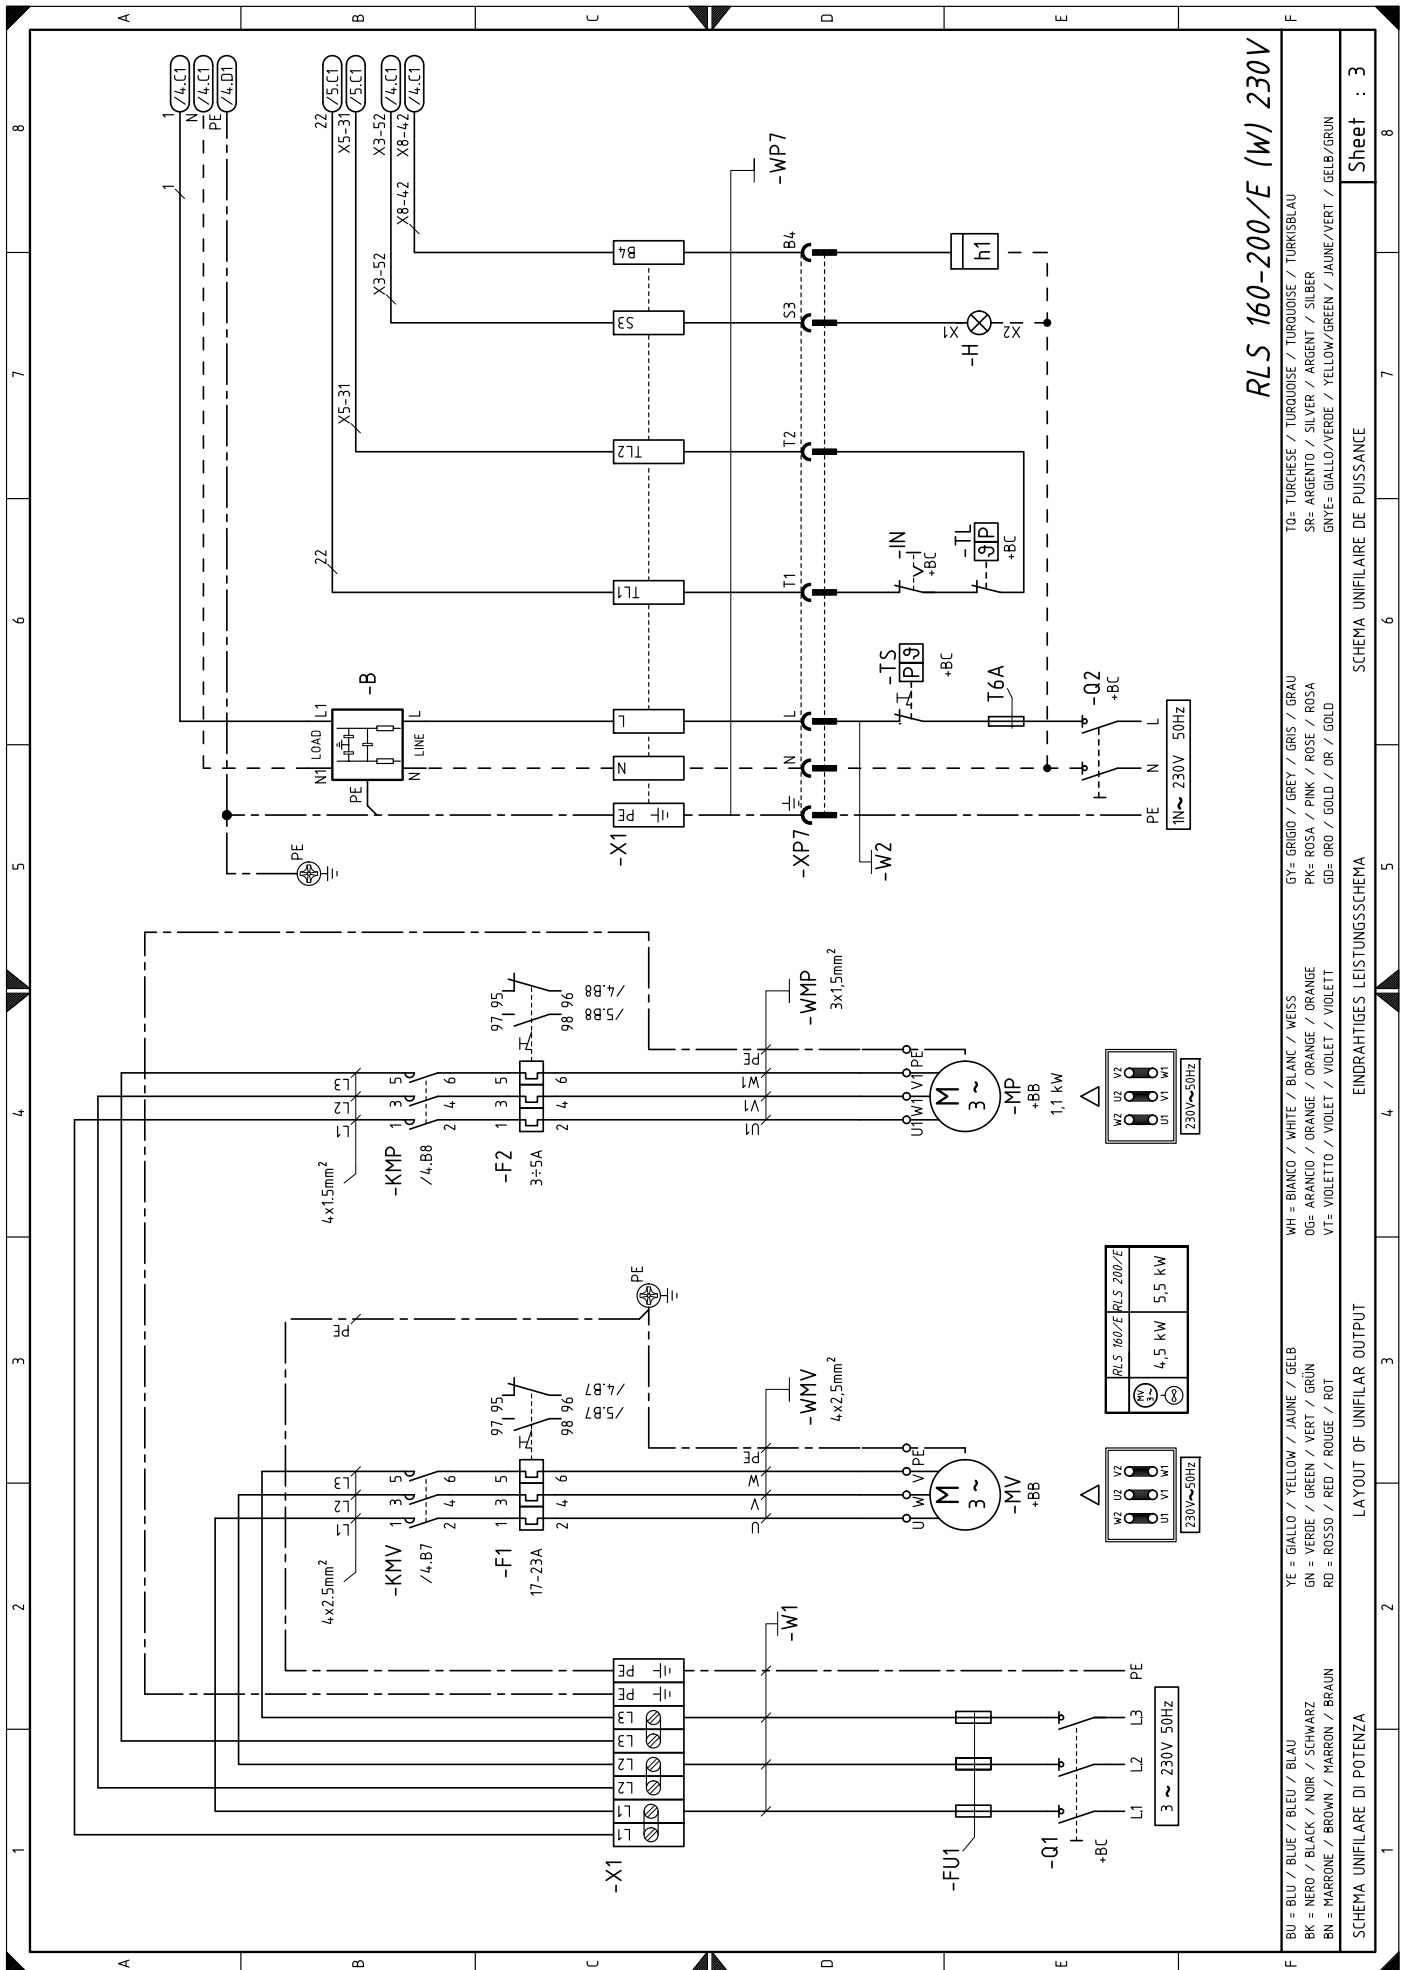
RLS 160-200/E (W) 230V

Sheet : 3

1 N PE /4.C1 /4.C1 /4.D1
22 X5-31 X3-52 X8-42 /5.C1 /5.C1 /4.C1 /4.C1

-WP7

-B
L1 LOAD N1 PE L LINE N

-X1
L N PE TL1 TL2 S3 B4

-XP7
L N T1 T2 S3 B4

-W2

-TS +BC
T6A
-Q2 +BC
-IN +BC
-TL +BC
-H X1 X2
h1

PE
1N~ 230V 50Hz
L N PE

-KMP /4.B8
4x1,5mm²
-F2 3÷5A
97 95 98 96 /4.B8 /5.B8
-WMP 3x1,5mm²
-MP +BB 1,1 kW
U1 V1 W1 PE

-KMV /4.B7
4x2,5mm²
-F1 17-23A
97 95 98 96 /4.B7 /5.B7
-WMV 4x2,5mm²
-MV +BB
U V W PE

230V~50Hz
W2 U2 V2
U1 V1 W1

| | RLS 160/E | RLS 200/E |
|---|---|---|
| MV | 4,5 kW | 5,5 kW |

-W1
-X1
L1 L1 L2 L2 L3 L3 PE PE
-FU1
-Q1 +BC
L1 L2 L3 PE
3 ~ 230V 50Hz

BU = BLU / BLUE / BLEU / BLAU
BK = NERO / BLACK / NOIR / SCHWARZ
BN = MARRONE / BROWN / MARRON / BRAUN
YE = GIALLO / YELLOW / JAUNE / GELB
GN = VERDE / GREEN / VERT / GRÜN
RD = ROSSO / RED / ROUGE / ROT
WH = BIANCO / WHITE / BLANC / WEISS
OG= ARANCIO / ORANGE / ORANGE / ORANGE
VT= VIOLETTO / VIOLET / VIOLET / VIOLETT
GY= GRIGIO / GREY / GRIS / GRAU
PK= ROSA / PINK / ROSE / ROSA
GD= ORO / GOLD / OR / GOLD
TQ= TURCHESE / TURQUOISE / TURQUOISE / TURKISBLAU
SR= ARGENTO / SILVER / ARGENT / SILBER
GNYE= GIALLO/VERDE / YELLOW/GREEN / JAUNE/VERT / GELB/GRUN

SCHEMA UNIFILARE DI POTENZA
LAYOUT OF UNIFILAR OUTPUT
EINDRAHTIGES LEISTUNGSSCHEMA
SCHEMA UNIFILAIRE DE PUISSANCE